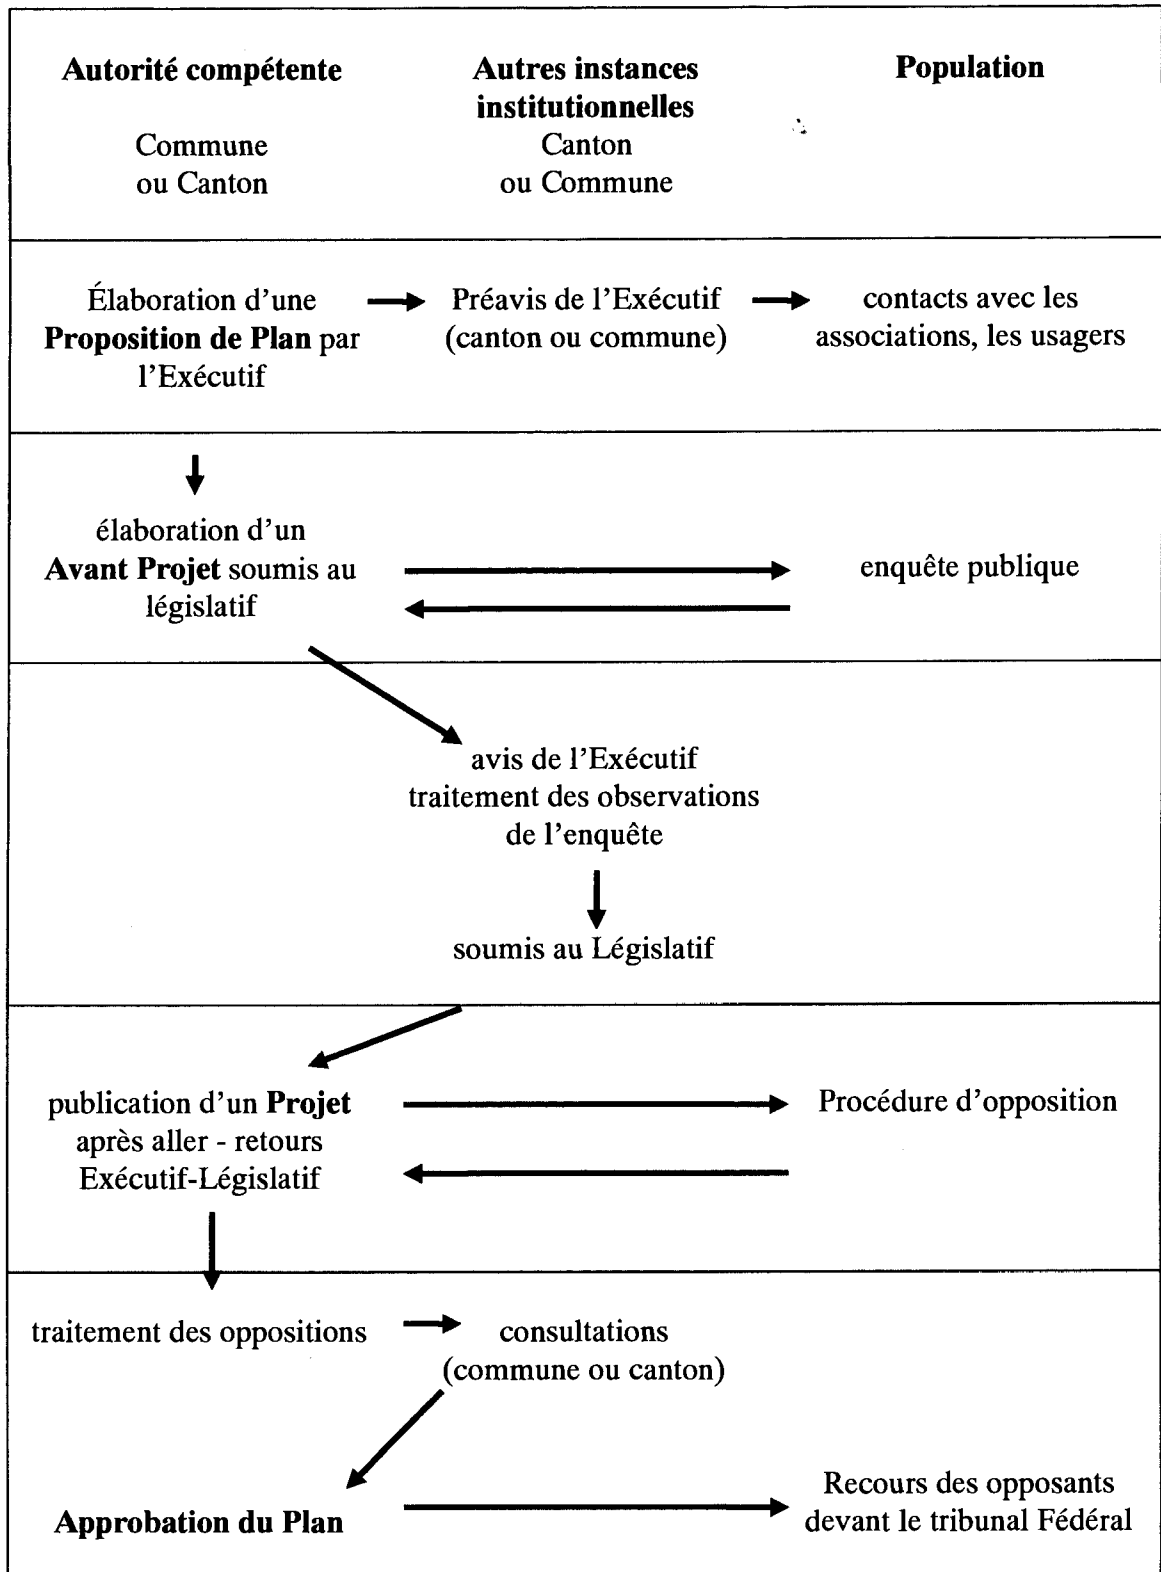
| Autorité compétente Commune ou Canton | Autres instances institutionnelles Canton ou Commune | Population |
|---|---|---|
| Élaboration d'une **Proposition de Plan** par l'Exécutif | Préavis de l'Exécutif (canton ou commune) | contacts avec les associations, les usagers |
| élaboration d'un **Avant Projet** soumis au législatif | | enquête publique |
| | avis de l'Exécutif traitement des observations de l'enquête | |
| | soumis au Législatif | |
| publication d'un **Projet** après aller - retours Exécutif-Législatif | | Procédure d'opposition |
| traitement des oppositions | consultations (commune ou canton) | |
| **Approbation du Plan** | | Recours des opposants devant le tribunal Fédéral |